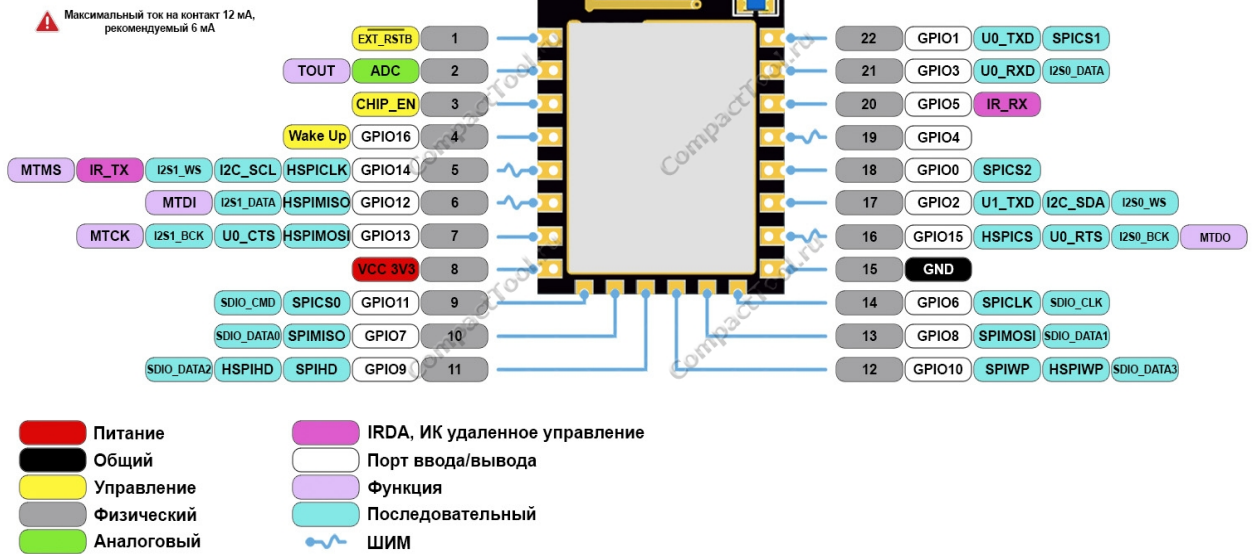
Максимальный ток на контакт 12 мА, рекомендуемый 6 мА

EXT_RSTB 1
TOUT ADC 2
CHIP_EN 3
Wake Up GPIO16 4
MTMS IR_TX I2S1_WS I2C_SCL HSPICLK GPIO14 5
MTDI I2S1_DATA HSPIMISO GPIO12 6
MTCK I2S1_BCK U0_CTS HSPIMOSI GPIO13 7
VCC 3V3 8
SDIO_CMD SPICS0 GPIO11 9
SDIO_DATA0 SPIMISO GPIO7 10
SDIO_DATA2 HSPIHD SPIHD GPIO9 11

22 GPIO1 U0_TXD SPICS1
21 GPIO3 U0_RXD I2S0_DATA
20 GPIO5 IR_RX
19 GPIO4
18 GPIO0 SPICS2
17 GPIO2 U1_TXD I2C_SDA I2S0_WS
16 GPIO15 HSPICS U0_RTS I2S0_BCK MTDO
15 GND
14 GPIO6 SPICLK SDIO_CLK
13 GPIO8 SPIMOSI SDIO_DATA1
12 GPIO10 SPIWP HSPIWP SDIO_DATA3

CompactTool.ru

Питание
Общий
Управление
Физический
Аналоговый
IRDA, ИК удаленное управление
Порт ввода/вывода
Функция
Последовательный
ШИМ